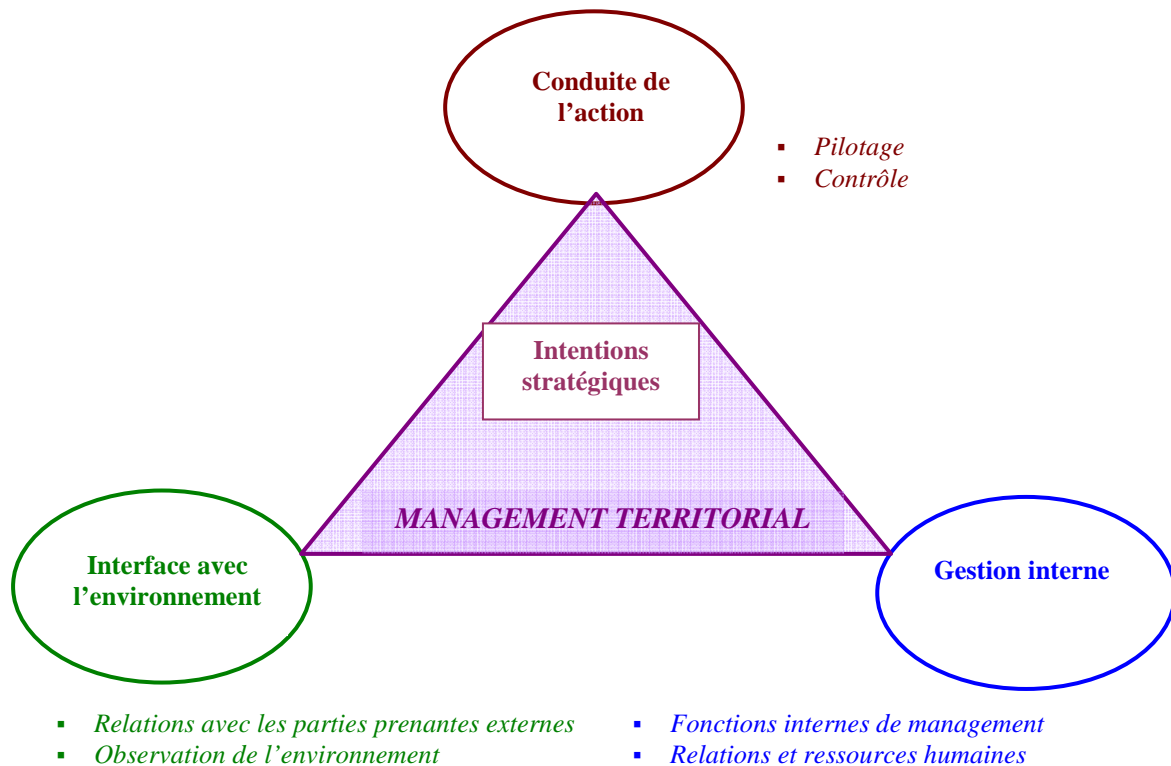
Conduite de l’action

- Pilotage
- Contrôle

Intentions stratégiques

MANAGEMENT TERRITORIAL

Interface avec l’environnement

Gestion interne

- Relations avec les parties prenantes externes
- Observation de l’environnement

- Fonctions internes de management
- Relations et ressources humaines